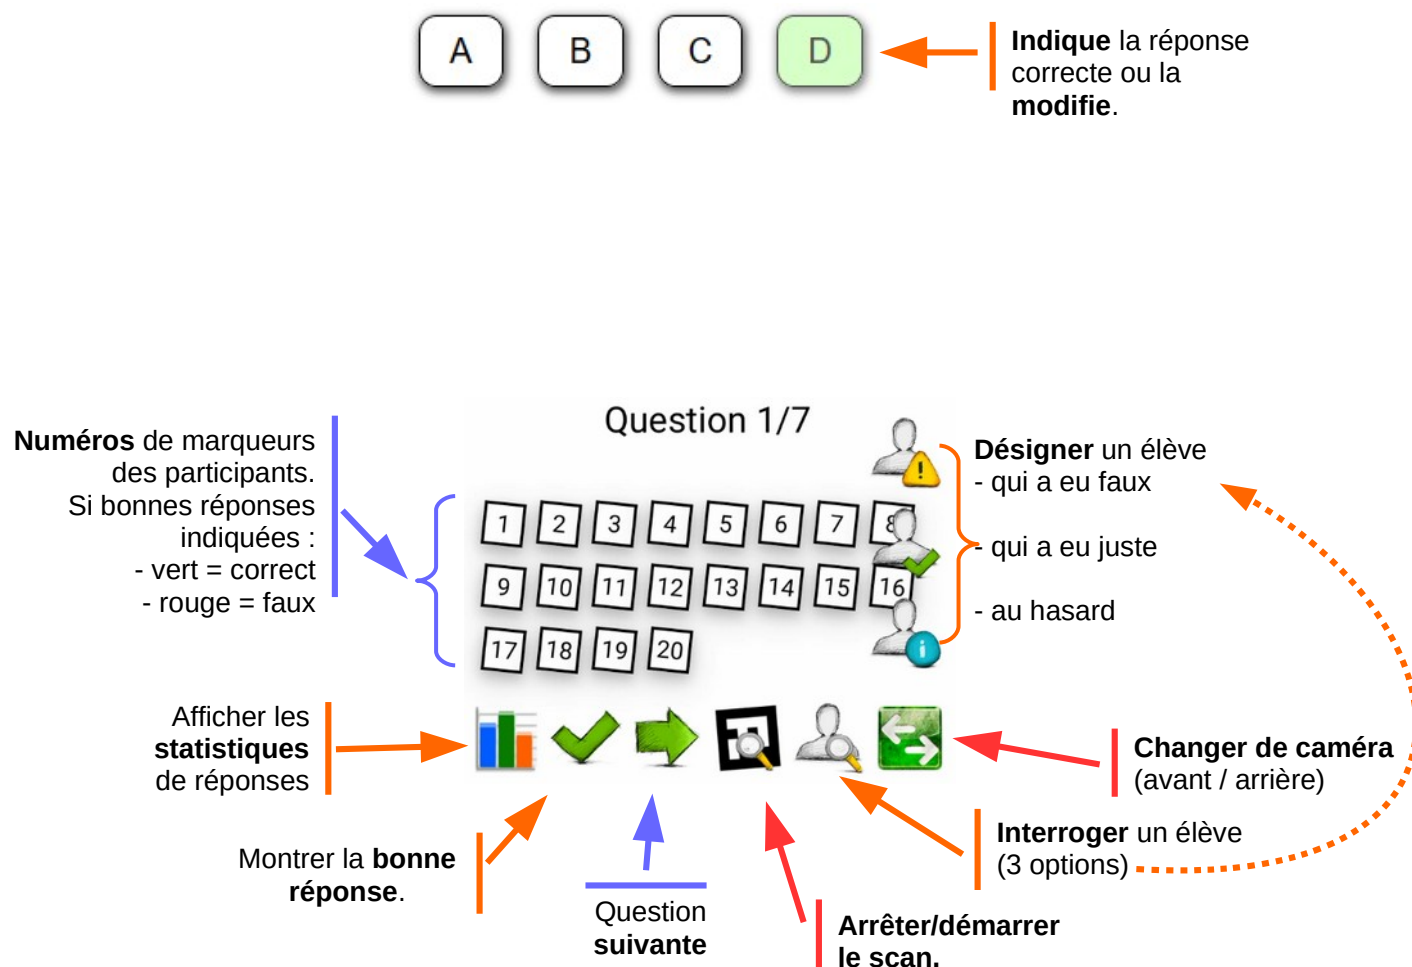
A B C D

**Indique** la réponse correcte ou la **modifie**.

**Numéros** de marqueurs des participants. Si bonnes réponses indiquées :
- vert = correct
- rouge = faux

Question 1/7

| 1 | 2 | 3 | 4 | 5 | 6 | 7 | 8 |
|---|---|---|---|---|---|---|---|
| 9 | 10 | 11 | 12 | 13 | 14 | 15 | 16 |
| 17 | 18 | 19 | 20 | | | | |

**Désigner** un élève
- qui a eu faux
- qui a eu juste
- au hasard

Afficher les **statistiques** de réponses

**Changer de caméra** (avant / arrière)

Montrer la **bonne réponse**.

**Interroger** un élève (3 options)

Question **suivante**

**Arrêter/démarrer le scan.**